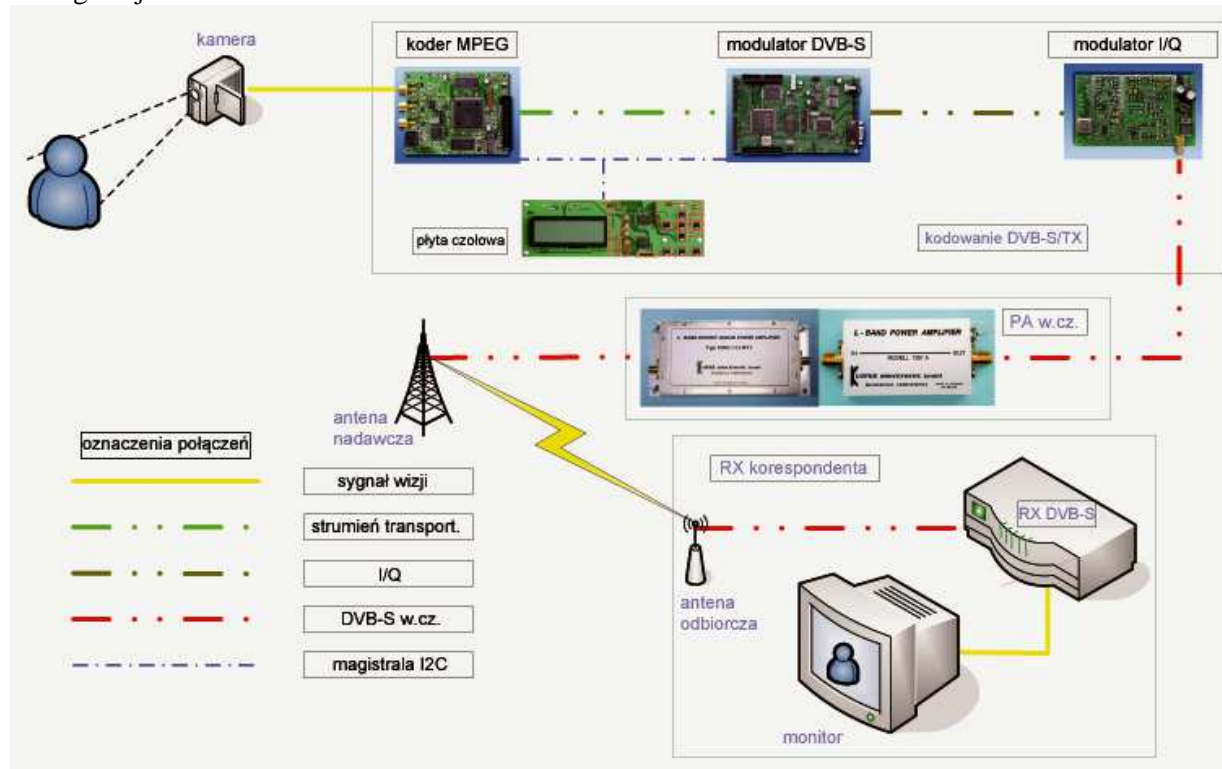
kamera

koder MPEG

modulator DVB-S

modulator I/Q

płyta czołowa

kodowanie DVB-S/TX

L-BAND POWER AMPLIFIER

IN

OUT

PA w.cz.

antena nadawcza

oznaczenia połączeń

sygnał wizji

strumień transport.

I/Q

DVB-S w.cz.

magistrala I2C

RX korespondenta

RX DVB-S

antena odbiorcza

monitor